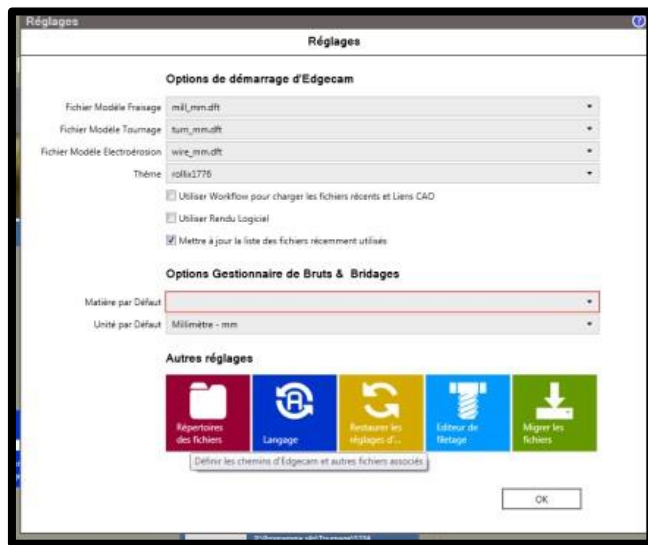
Réglages

Réglages

Options de démarrage d'Edgecam

Fichier Modèle Fraisage mill_mm.dft

Fichier Modèle Tournage turn_mm.dft

Fichier Modèle Electroérosion wire_mm.dft

Thème rollix1776

Utiliser Workflow pour charger les fichiers récents et Liens CAO

Utiliser Rendu Logiciel

Mettre à jour la liste des fichiers récemment utilisés

Options Gestionnaire de Bruts & Bridages

Matière par Défaut

Unité par Défaut Millimètre - mm

Autres réglages

Répertoires des fichiers

Langage

Restaurer les réglages d'...

Editeur de filetage

Migrer les fichiers

Définir les chemins d'Edgecam et autres fichiers associés

OK